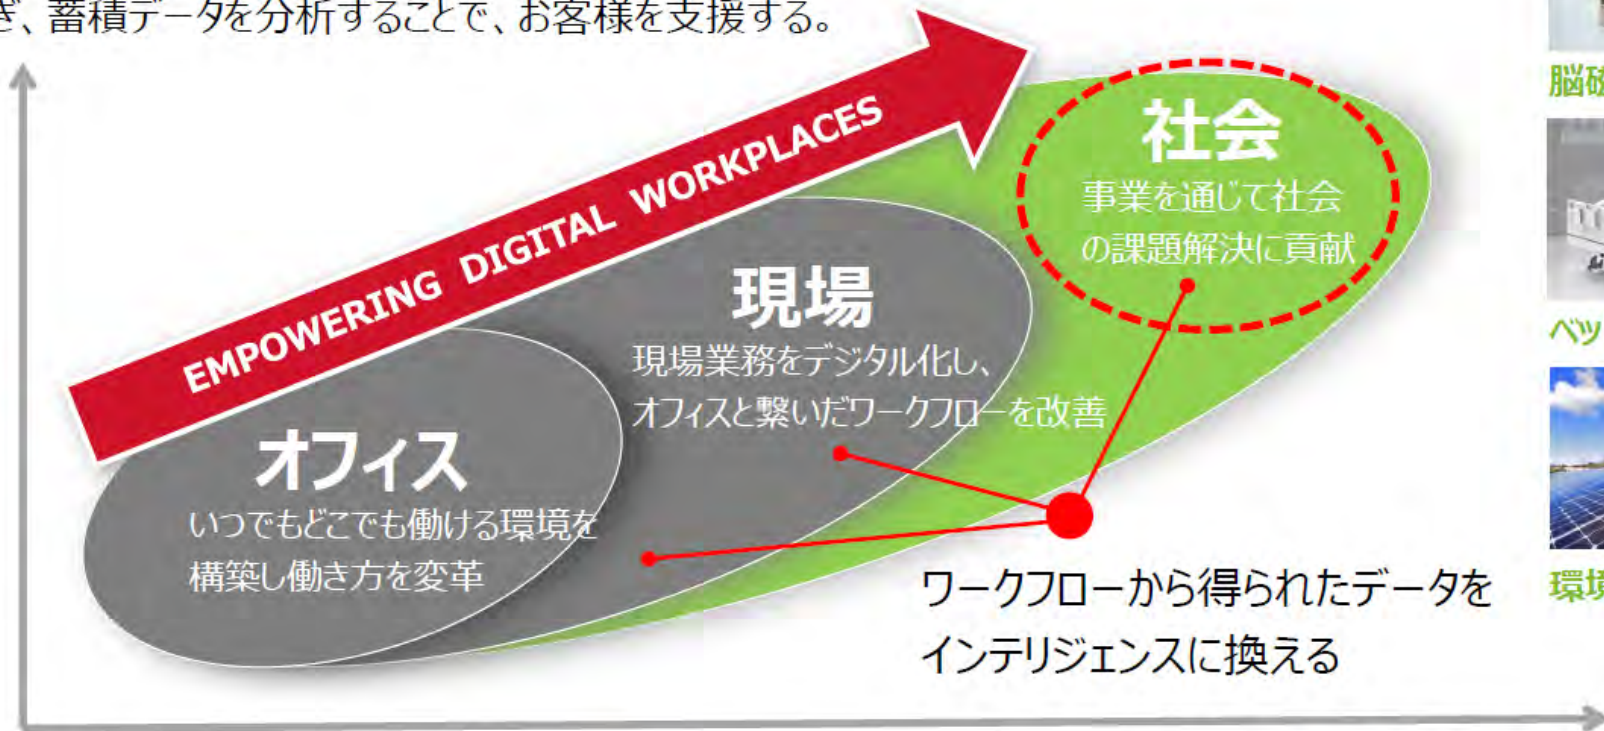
ぎ、蓄積データを分析することで、お客様を支援する。

EMPOWERING DIGITAL WORKPLACES

社会
事業を通じて社会の課題解決に貢献

現場
現場業務をデジタル化し、オフィスと繋いだワークフローを改善

オフィス
いつでもどこでも働ける環境を構築し働き方を変革

ワークフローから得られたデータをインテリジェンスに換える

脳砕
ベッ
環境